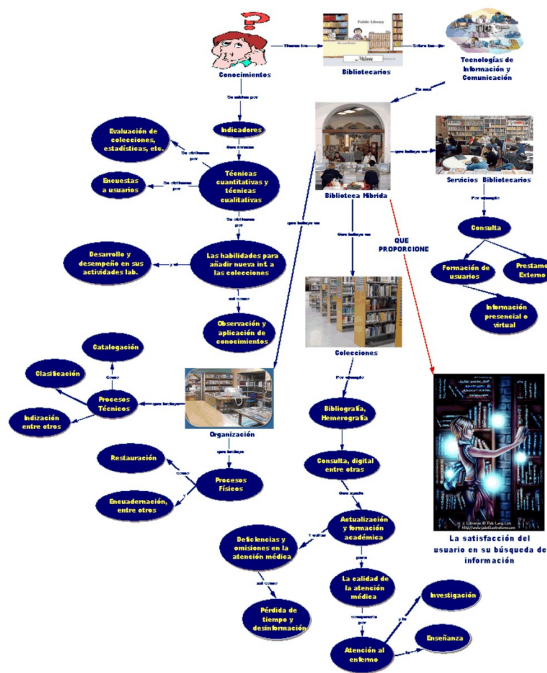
Conocimientos

Tienen los

Public Library

Bibliotecarios

Sobre las

Tecnologías de Información y Comunicación

En una

Se miden por

Indicadores

Evaluación de colecciones, estadísticas, etc.

Se obtienen por

Que son

Técnicas cuantitativas y técnicas cualitativas

Encuestas a usuarios

Se obtienen por

Se obtienen por

Las habilidades para añadir nueva inf. a las colecciones

Desarrollo y desempeño en sus actividades lab.

Así como

Observación y aplicación de conocimientos

Biblioteca Híbrida

que incluye un

Servicios Bibliotecarios

Por ejemplo

Consulta

Formación de usuarios

Prestamo Externo

Información presencial o virtual

que incluye

Que incluye

QUE PROPORCIONE

Catalogación

Clasificación

Como

Procesos Técnicos

que incluyen

Indización entre otros

Organización

que incluye

Restauración

Como

Procesos Físicos

Encuadernación, entre otros

Colecciones

Por ejemplo

Bibliografía, Hemerografía

Consulta, digital entre otras

Que ayuden

Actualización y formación académica

Deficiencias y omisiones en la atención médica

Así como

Pérdida de tiempo y desinformación

para

La calidad de la atención médica

Investigación

Enseñanza

Atención al enfermo

La satisfacción del usuario en su búsqueda de información